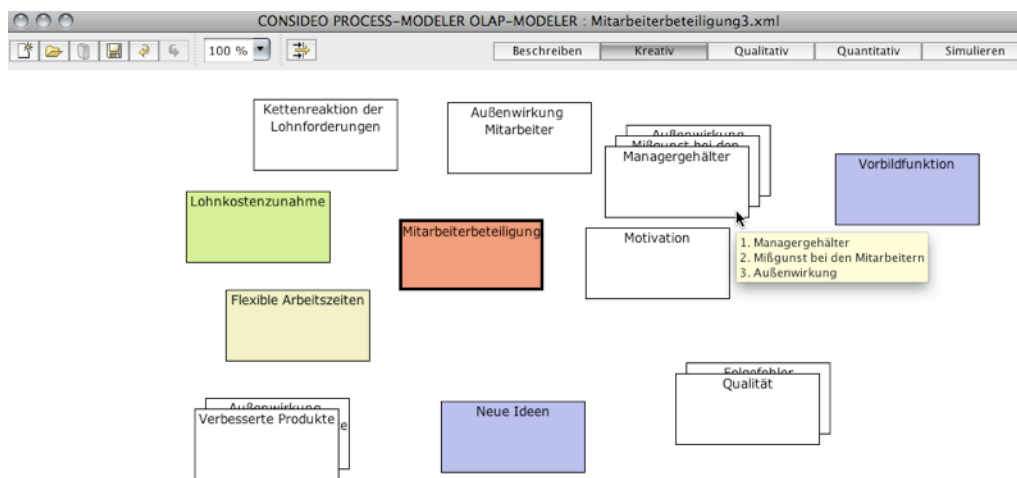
CONSIDEO PROCESS-MODELER OLAP-MODELER : Mitarbeiterbeteiligung3.xml

100 %

Beschreiben Kreativ Qualitativ Quantitativ Simulieren

Kettenreaktion der Lohnforderungen

Außenwirkung Mitarbeiter

Außenwirkung

Mißgunst bei den

Managergehälter

Vorbildfunktion

Lohnkostenzunahme

Mitarbeiterbeteiligung

Motivation

1. Managergehälter
2. Mißgunst bei den Mitarbeitern
3. Außenwirkung

Flexible Arbeitszeiten

Folgefehler

Qualität

Außenwirkung

Verbesserte Produkte

e

Neue Ideen